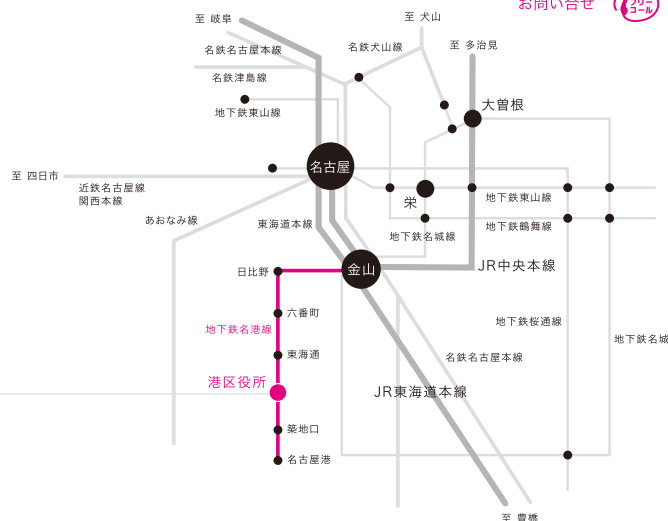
お問い合せ
フリーコール
至 岐阜
至 犬山
名鉄名古屋本線
名鉄犬山線
至 多治見
名鉄津島線
地下鉄東山線
大曽根
名古屋
至 四日市
近鉄名古屋線
関西本線
栄
地下鉄東山線
あおなみ線
東海道本線
地下鉄鶴舞線
地下鉄名城線
日比野
金山
JR中央本線
六番町
地下鉄桜通線
地下鉄名港線
地下鉄名城
東海通
名鉄名古屋本線
港区役所
JR東海道本線
築地口
名古屋港
至 豊橋